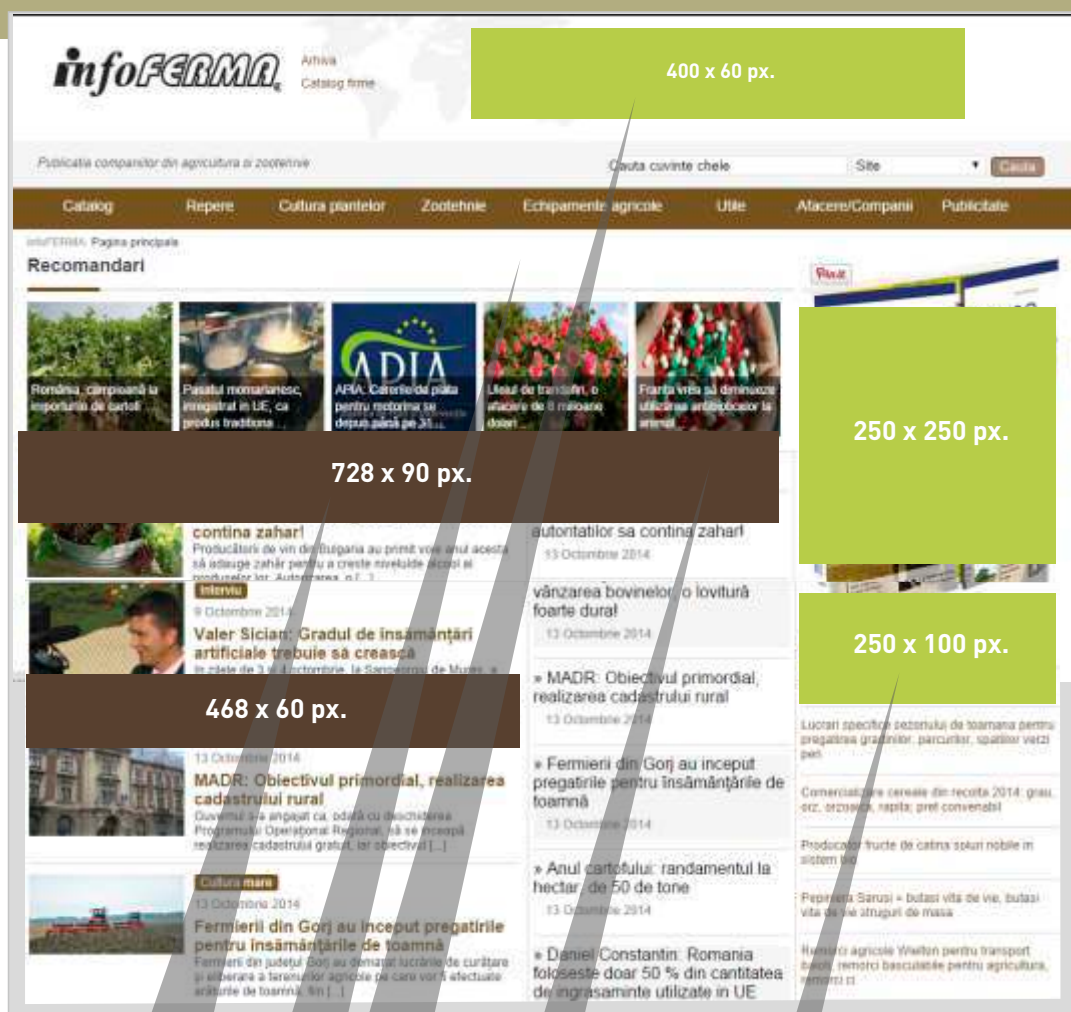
infoFERMA

Arhiva
Catalog firme

400 x 60 px.

Publicatia companiilor din agricultura si zootehnie

Cauta cuvinte cheie
Site
Cauta

Catalog
Repere
Cultura plantelor
Zootehnie
Echipamente agricole
Utile
Afaceri/Companii
Publicitate

infoFERMA Pagina principala

Recomandari

România, campioană la importurile de cartofi ...

Pasatul momarlanesc, inregistrat in UE, ca produs traditional ...

APIA: Cererile de plata pentru motorina se depun până pe 31 ...

Uleiul de trandafiri, o afacere de 8 milioane dolari ...

Franta vrea să diminueze utilizarea antibioticelor la animale

728 x 90 px.

250 x 250 px.

contina zahar

Producătorii de vin din Bulgaria au primit voie anul acesta să adauge zahăr pentru a creste nivelurile alcool al produselor lor. Autorizarea, o [...]

autoritatilor sa contina zahar!
13 Octombrie 2014

vânzarea bovinelor, o lovitură foarte dură!
13 Octombrie 2014

Interviu
9 Octombrie 2014
Valer Sician: Gradul de însămânţări artificiale trebuie să crească
În zilele de 3 și 4 octombrie, la Sangeorgiu de Mures, a

250 x 100 px.

468 x 60 px.

» MADR: Obiectivul primordial, realizarea cadastrului rural
13 Octombrie 2014

» Fermierii din Gorj au inceput pregatirile pentru însămânţările de toamnă
13 Octombrie 2014

» Anul cartofului: randamentul la hectar, de 50 de tone
13 Octombrie 2014

» Daniel Constantin: Romania foloseste doar 50 % din cantitatea de ingrasaminte utilizate in UE

13 Octombrie 2014
MADR: Obiectivul primordial, realizarea cadastrului rural
Guvernul s-a angajat ca, odată cu deschiderea Programului Operational Regional, să se înceapă realizarea cadastrului gratuit, iar obiectivul [...]

Cultura mare
13 Octombrie 2014
Fermierii din Gorj au inceput pregatirile pentru însămânţările de toamnă
Fermierii din judeţul Gorj au demarat lucrările de curăţare şi eliberare a terenurilor agricole pe care vor fi efectuate arăturile de toamnă. În [...]

Lucrari specifice sezonului de toamana pentru pregatirea gradinilor, parcurilor, spatiilor verzi pen

Comercializare cereale din recolta 2014: grau, orz, orzoaica, rapita; pret convenabil

Producator fructe de catina soiuri nobile in sistem bio

Pepiniera Sarusi = butasi vita de vie, butasi vita de vie struguri de masa

Remorci agricole Weiten pentru transport baloti, remorci basculabile pentru agricultura, remorci ci